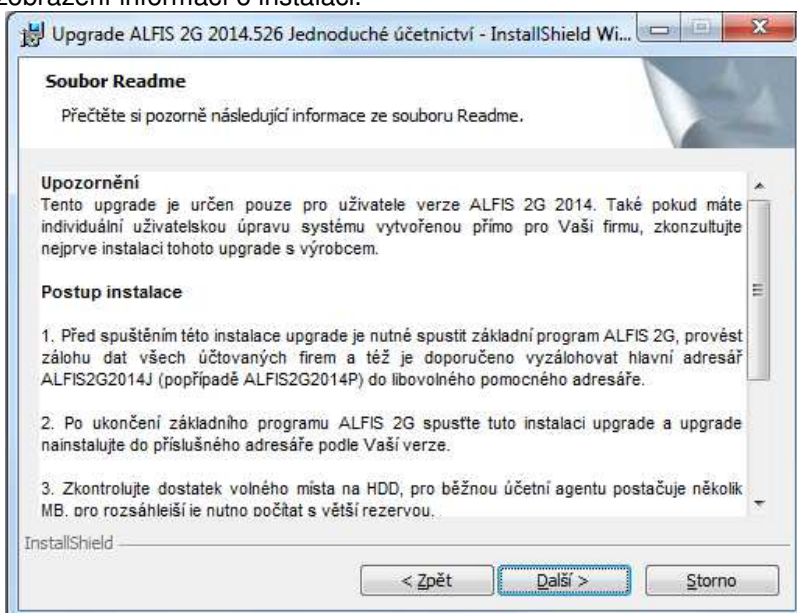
zobrazení informací o instalaci.

Upgrade ALFIS 2G 2014.526 Jednoduché účetnictví - InstallShield Wi...

Soubor Readme

Přečtěte si pozorně následující informace ze souboru Readme.

Upozornění
Tento upgrade je určen pouze pro uživatele verze ALFIS 2G 2014. Také pokud máte individuální uživatelskou úpravu systému vytvořenou přímo pro Vaši firmu, zkonzultujte nejprve instalaci tohoto upgrade s výrobcem.

Postup instalace

1. Před spuštěním této instalace upgrade je nutné spustit základní program ALFIS 2G, provést zálohu dat všech účtovaných firem a též je doporučeno vyzálohovat hlavní adresář ALFIS2G2014J (popřípadě ALFIS2G2014P) do libovolného pomocného adresáře.

2. Po ukončení základního programu ALFIS 2G spusťte tuto instalaci upgrade a upgrade nainstalujte do příslušného adresáře podle Vaší verze.

3. Zkontrolujte dostatek volného místa na HDD, pro běžnou účetní agentu postačuje několik MB, pro rozsáhlejší je nutno počítat s větší rezervou.

InstallShield

< Zpět
Další >
Storno